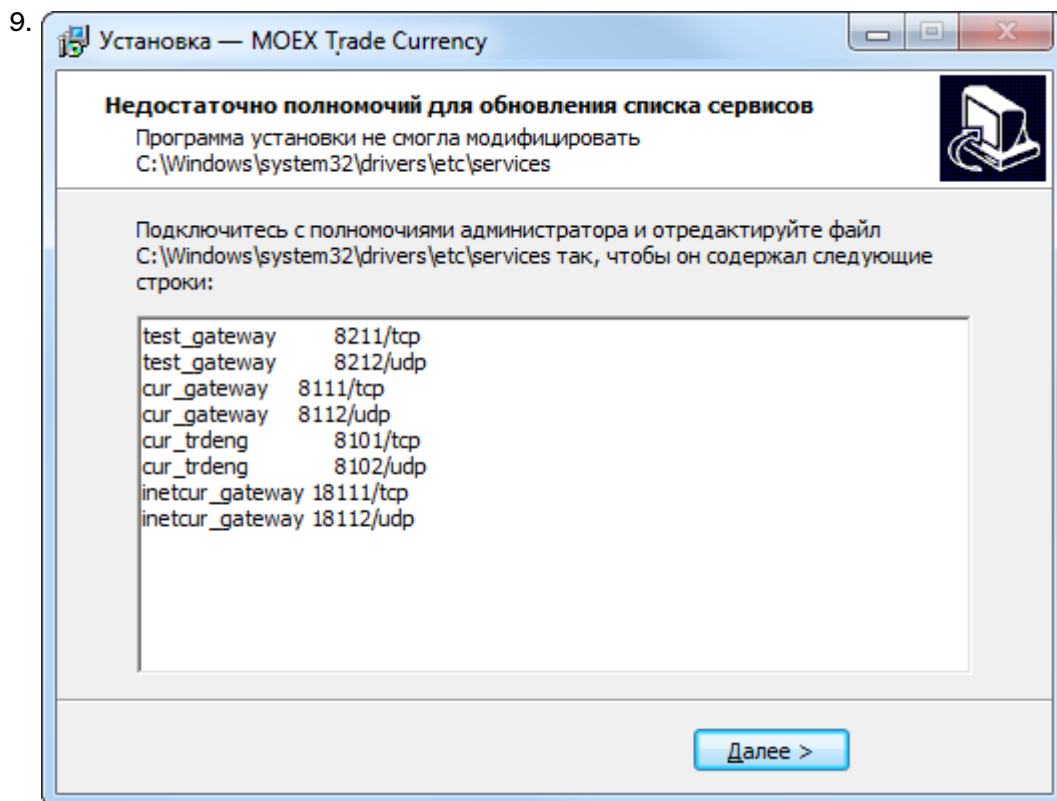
9.

Установка — MOEX Trade Currency

Недостаточно полномочий для обновления списка сервисов

Программа установки не смогла модифицировать C:\Windows\system32\drivers\etc\services

Подключитесь с полномочиями администратора и отредактируйте файл C:\Windows\system32\drivers\etc\services так, чтобы он содержал следующие строки:

test_gateway 8211/tcp
test_gateway 8212/udp
cur_gateway 8111/tcp
cur_gateway 8112/udp
cur_trdeng 8101/tcp
cur_trdeng 8102/udp
inetcur_gateway 18111/tcp
inetcur_gateway 18112/udp

Далее >